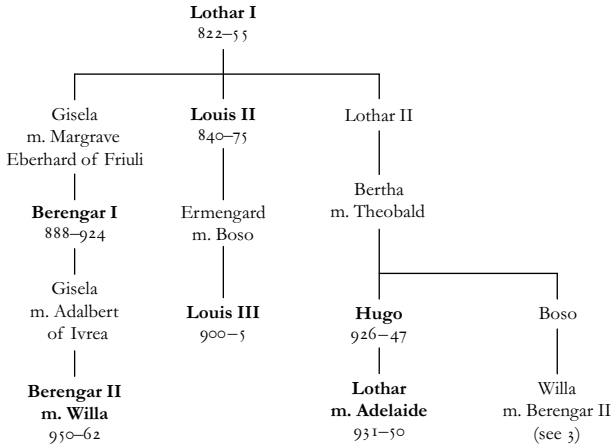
Lothar I
822–55

Gisela
m. Margrave
Eberhard of Friuli

Berengar I
888–924

Gisela
m. Adalbert
of Ivrea

Berengar II
m. Willa
950–62

Louis II
840–75

Ermengard
m. Boso

Louis III
900–5

Lothar II

Bertha
m. Theobald

Hugo
926–47

Lothar
m. Adelaide
931–50

Boso

Willa
m. Berengar II
(see 3)